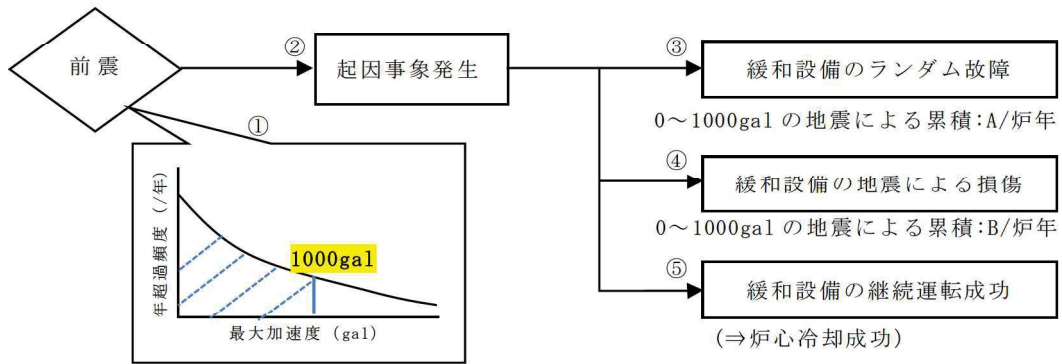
前震

②

起因事象発生

③

緩和設備のランダム故障

0～1000gal の地震による累積:A/炉年

④

緩和設備の地震による損傷

0～1000gal の地震による累積:B/炉年

⑤

緩和設備の継続運転成功

(⇒炉心冷却成功)

①

年超過頻度 (/年)

1000gal

最大加速度 (gal)